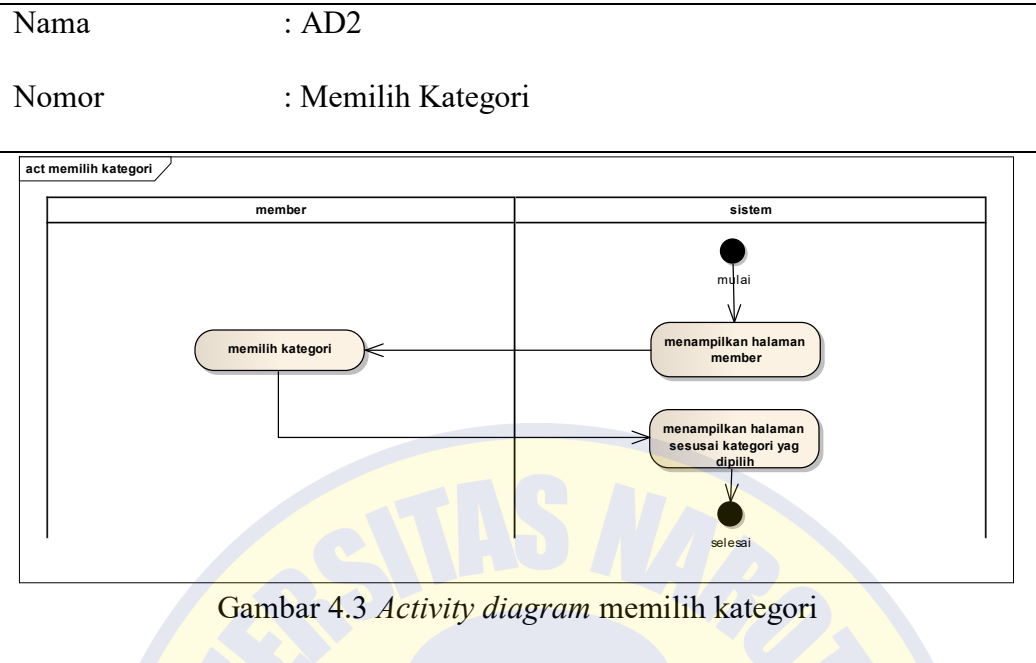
Nama : AD2

Nomor : Memilih Kategori

act memilih kategori

| member | sistem |
|---|---|

mulai

memilih kategori

menampilkan halaman member

menampilkan halaman sesusai kategori yag dipilih

selesai

Gambar 4.3 *Activity diagram* memilih kategori